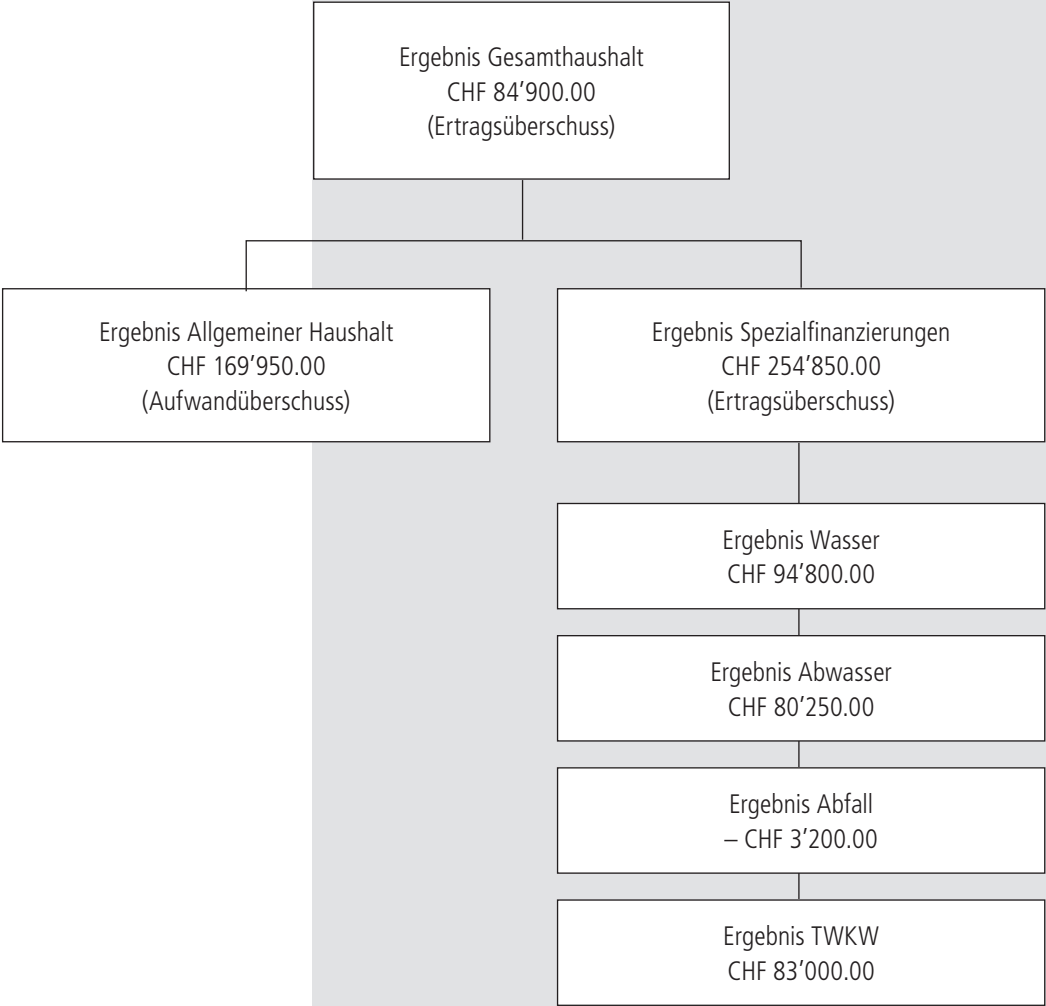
Ergebnis Gesamthaushalt
CHF 84’900.00
(Ertragsüberschuss)

Ergebnis Allgemeiner Haushalt
CHF 169’950.00
(Aufwandüberschuss)

Ergebnis Spezialfinanzierungen
CHF 254’850.00
(Ertragsüberschuss)

Ergebnis Wasser
CHF 94’800.00

Ergebnis Abwasser
CHF 80’250.00

Ergebnis Abfall
– CHF 3’200.00

Ergebnis TWKW
CHF 83’000.00